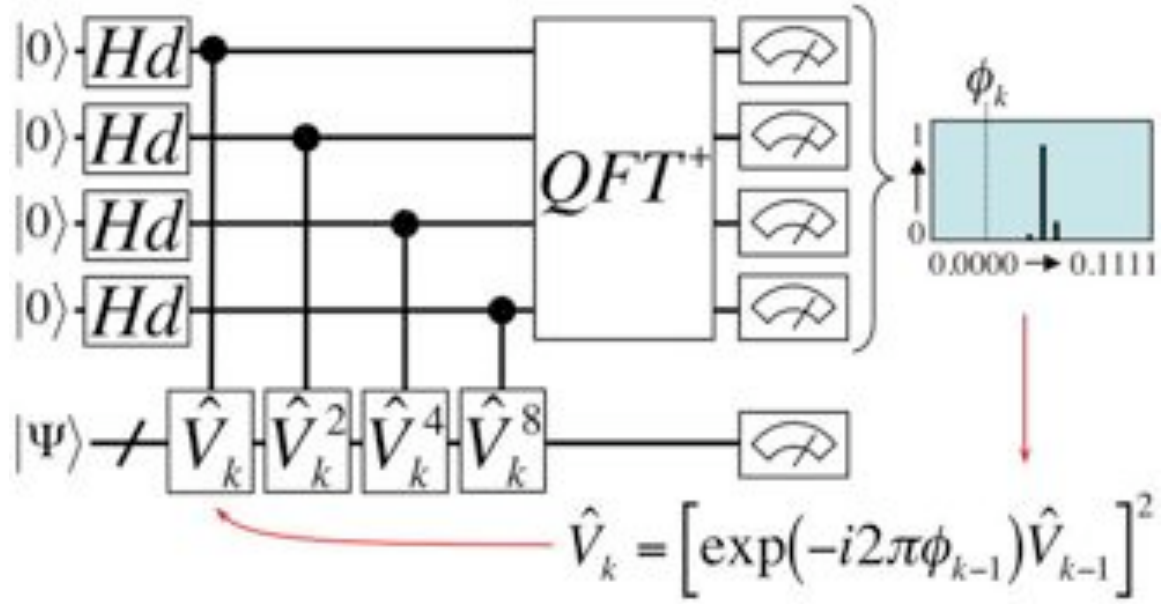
$|0\rangle$ $Hd$

$|0\rangle$ $Hd$

$|0\rangle$ $Hd$

$|0\rangle$ $Hd$

$QFT^+$

$\phi_k$

1

0

0.0000 → 0.1111

$|\Psi\rangle$

$\hat{V}_k$ $\hat{V}_k^2$ $\hat{V}_k^4$ $\hat{V}_k^8$

$\hat{V}_k = \left[\exp(-i2\pi\phi_{k-1})\hat{V}_{k-1}\right]^2$